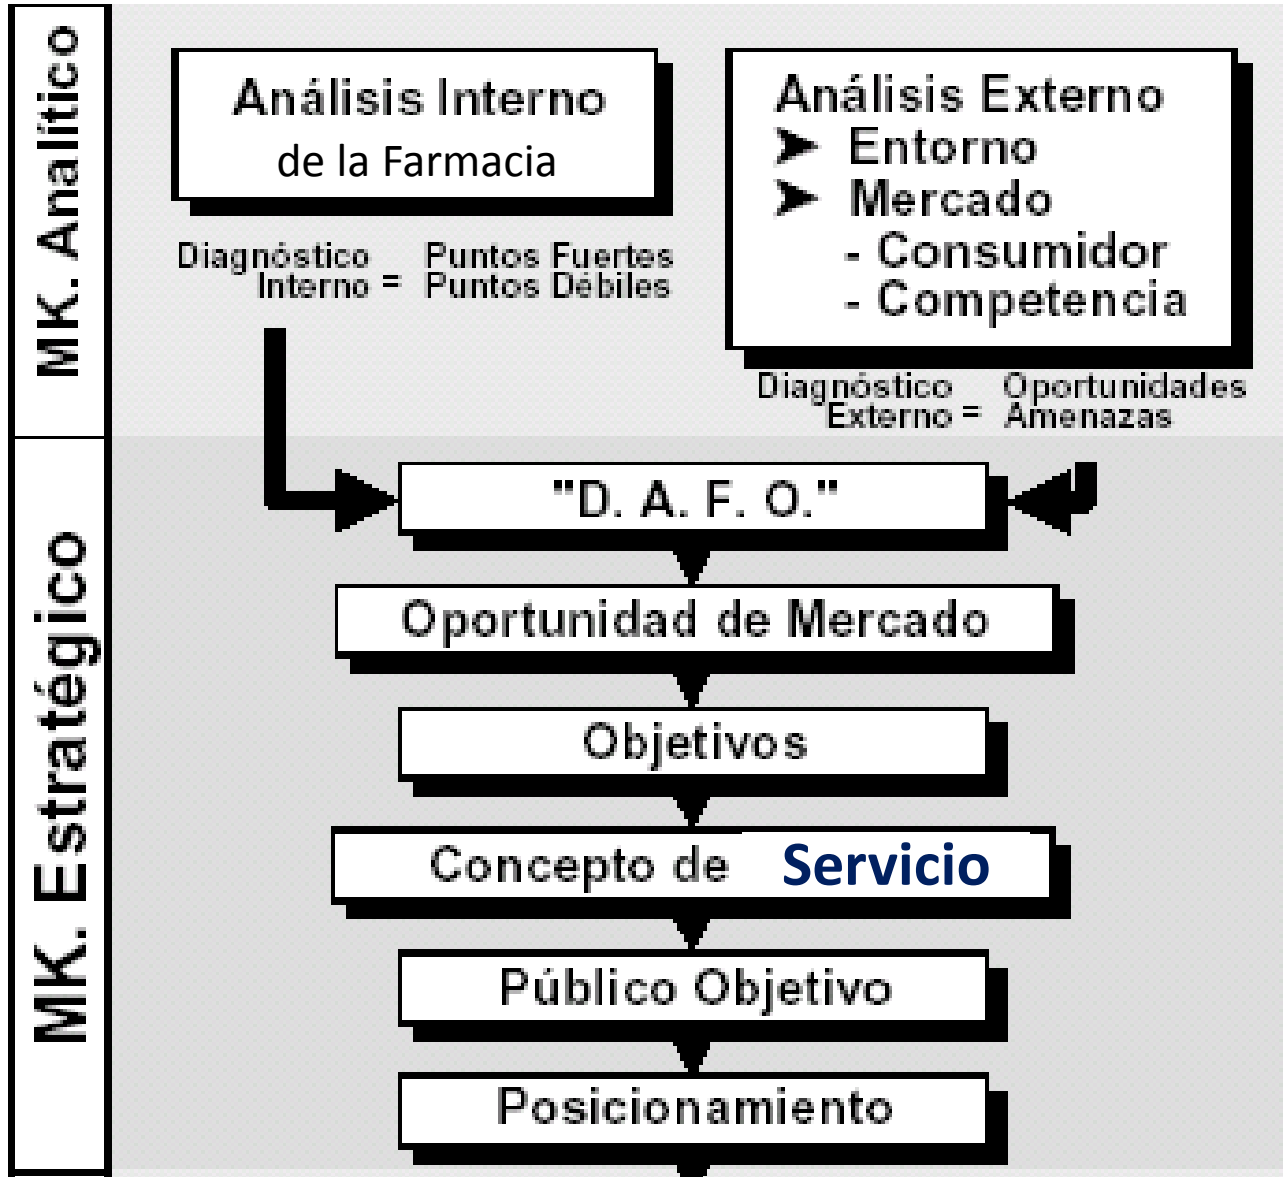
MK. Analítico

Análisis Interno de la Farmacia

Diagnóstico Interno = Puntos Fuertes Puntos Débiles

Análisis Externo
➤ Entorno
➤ Mercado
- Consumidor
- Competencia

Diagnóstico Externo = Oportunidades Amenazas

MK. Estratégico

"D. A. F. O."

Oportunidad de Mercado

Objetivos

Concepto de Servicio

Público Objetivo

Posicionamiento